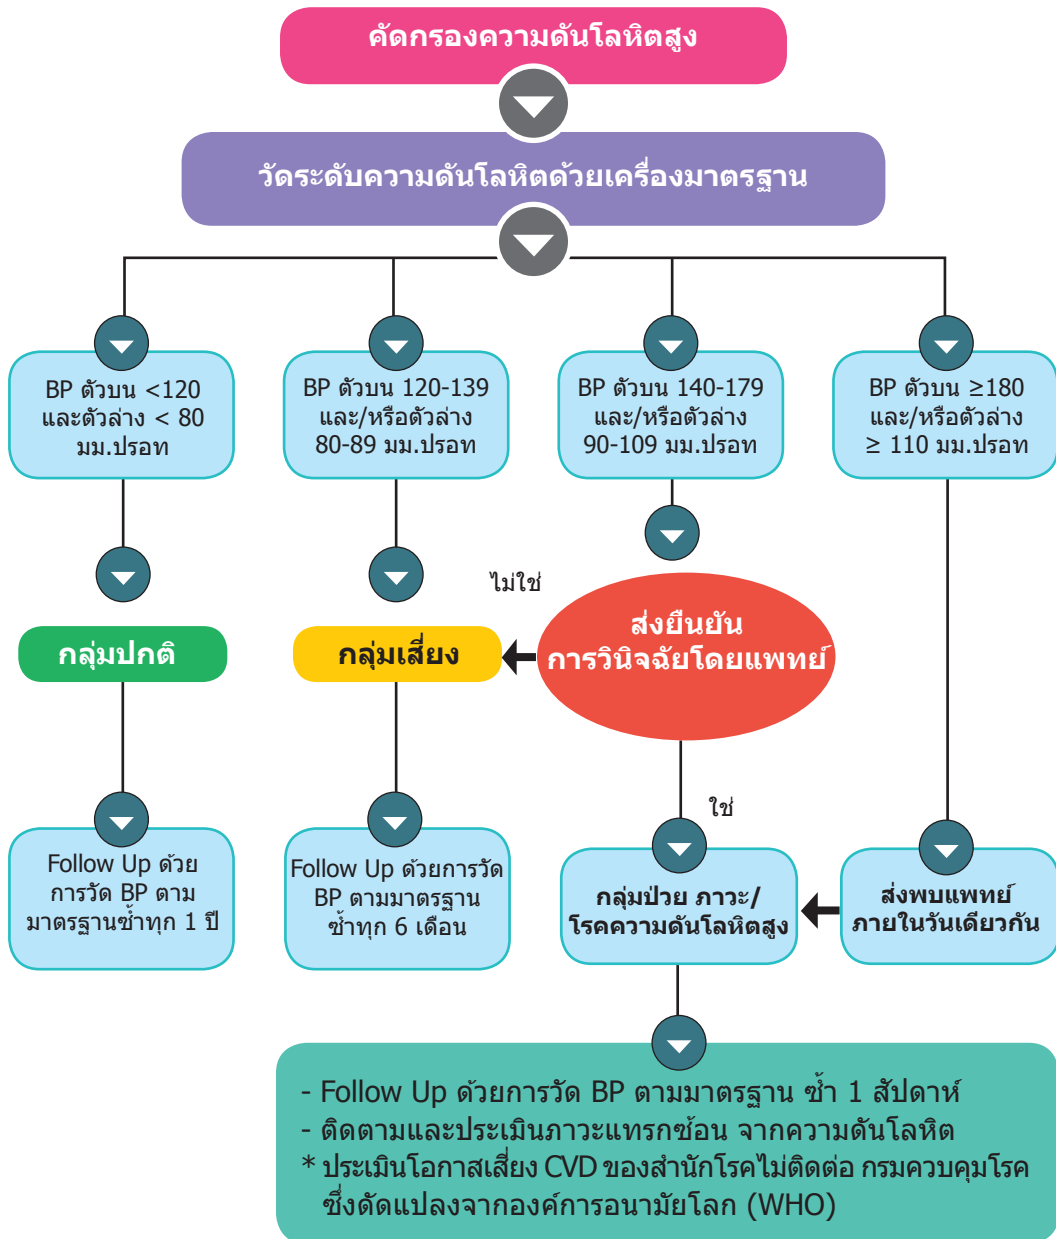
คัดกรองความดันโลหิตสูง

วัดระดับความดันโลหิตด้วยเครื่องมาตรฐาน

BP ตัวบน <120 และตัวล่าง < 80 มม.ปรอท

BP ตัวบน 120-139 และ/หรือตัวล่าง 80-89 มม.ปรอท

BP ตัวบน 140-179 และ/หรือตัวล่าง 90-109 มม.ปรอท

BP ตัวบน ≥180 และ/หรือตัวล่าง ≥ 110 มม.ปรอท

ไม่ใช่

ส่งยืนยัน การวินิจฉัยโดยแพทย์

กลุ่มปกติ

กลุ่มเสี่ยง

ใช่

Follow Up ด้วยการวัด BP ตามมาตรฐานซ้ำทุก 1 ปี

Follow Up ด้วยการวัด BP ตามมาตรฐาน ซ้ำทุก 6 เดือน

กลุ่มป่วย ภาวะ/ โรคความดันโลหิตสูง

ส่งพบแพทย์ ภายในวันเดียวกัน

- Follow Up ด้วยการวัด BP ตามมาตรฐาน ซ้ำ 1 สัปดาห์
- ติดตามและประเมินภาวะแทรกซ้อน จากความดันโลหิต
* ประเมินโอกาสเสี่ยง CVD ของสำนักโรคไม่ติดต่อ กรมควบคุมโรค ซึ่งดัดแปลงจากองค์การอนามัยโลก (WHO)